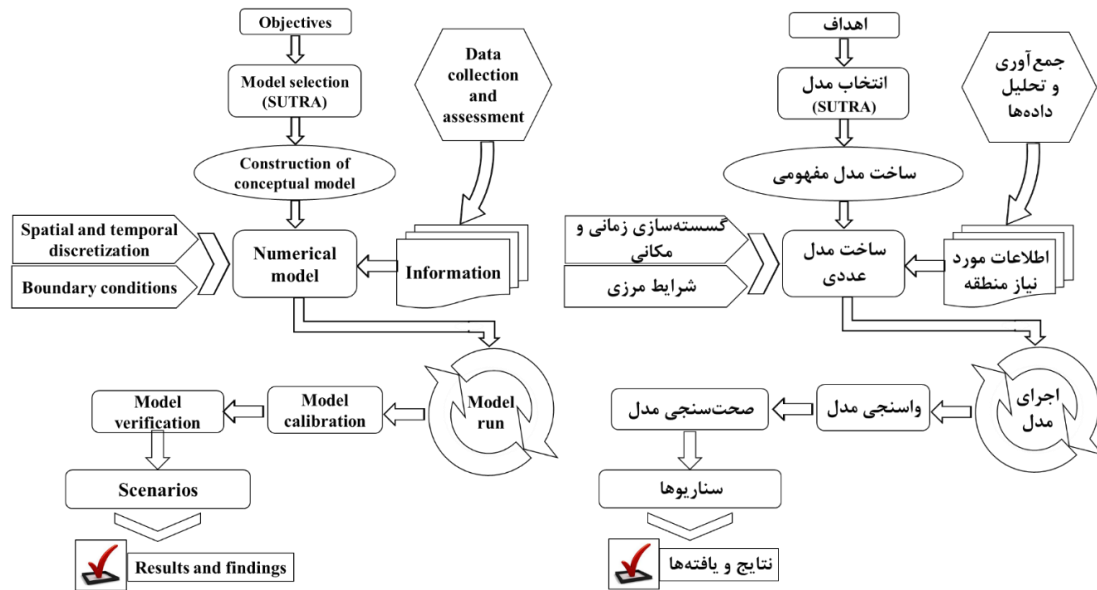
Objectives

Model selection (SUTRA)

Data collection and assessment

Construction of conceptual model

Spatial and temporal discretization

Boundary conditions

Numerical model

Information

Model run

Model calibration

Model verification

Scenarios

Results and findings

اهداف

انتخاب مدل (SUTRA)

جمع‌آوری و تحلیل داده‌ها

ساخت مدل مفهومی

گسسته‌سازی زمانی و مکانی

شرایط مرزی

ساخت مدل عددی

اطلاعات مورد نیاز منطقه

اجرای مدل

واسنجی مدل

صحت‌سنجی مدل

سناریوها

نتایج و یافته‌ها